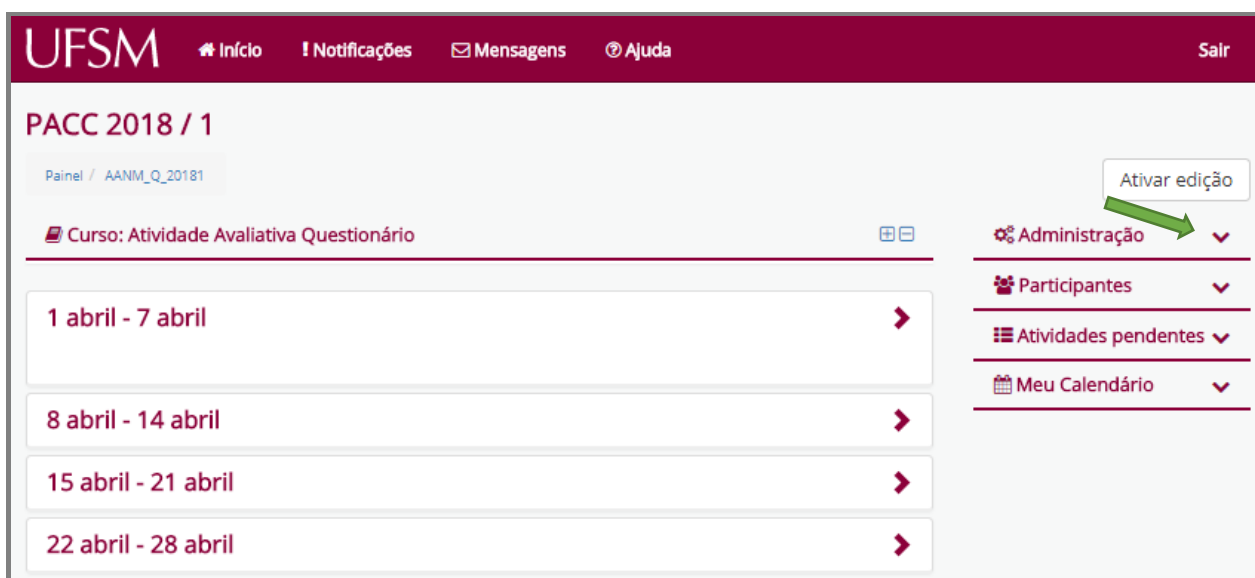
UFSM Início ! Notificações Mensagens Ajuda Sair

PACC 2018 / 1

Painel / AANM_Q_20181

Ativar edição

Curso: Atividade Avaliativa Questionário

Administração

Participantes

Atividades pendentes

Meu Calendário

1 abril - 7 abril

8 abril - 14 abril

15 abril - 21 abril

22 abril - 28 abril